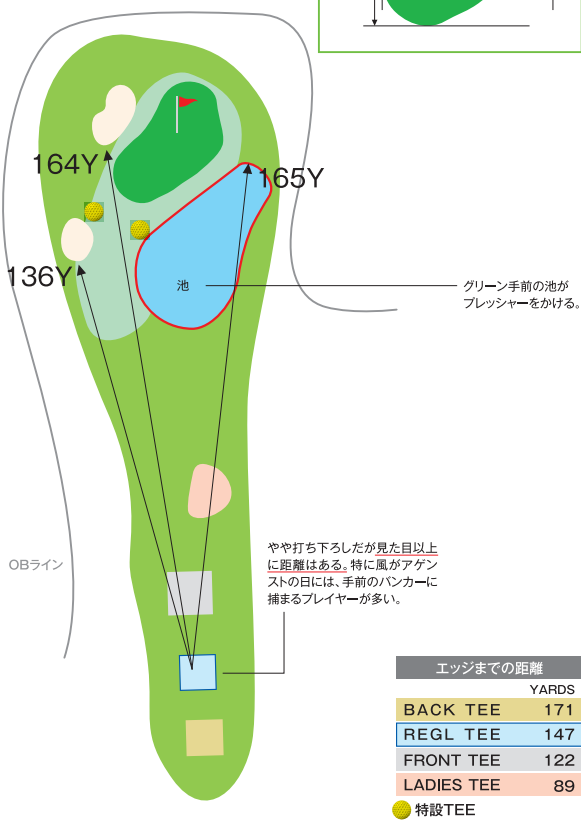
164Y

165Y

136Y

池

グリーン手前の池がプレッシャーをかける。

OBライン

やや打ち下ろしだが見た目以上に距離はある。特に風がアゲンストの日には、手前のバンカーに捕まるプレイヤーが多い。

| エッジまでの距離 | |
|---|---|
| | YARDS |
| BACK TEE | 171 |
| REGL TEE | 147 |
| FRONT TEE | 122 |
| LADIES TEE | 89 |

特設TEE